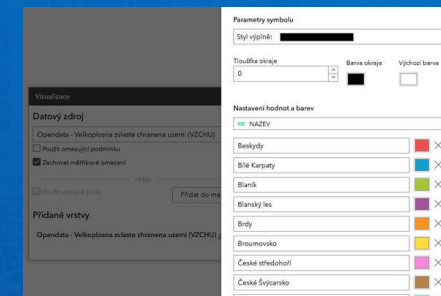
Vizualizace

Datový zdroj

Opendata - Velkoplosna zvlaste chranena uzemi (VZCHU)

Použít omezující podmínku

Zachovat měřítkové omezení

Použít vybrané prvky

Přidat do ma

Přidané vrstvy

Opendata - Velkoplosna zvlaste chranena uzemi (VZCHU)

Parametry symbolu

Styl výplně:

Tloušťka okraje

0

Barva okraje

Výchozí barva

Nastavení hodnot a barev

ABC NAZEV

Beskydy

Bílé Karpaty

Blaník

Blanský les

Brdy

Broumovsko

České středohoří

České Švýcarsko